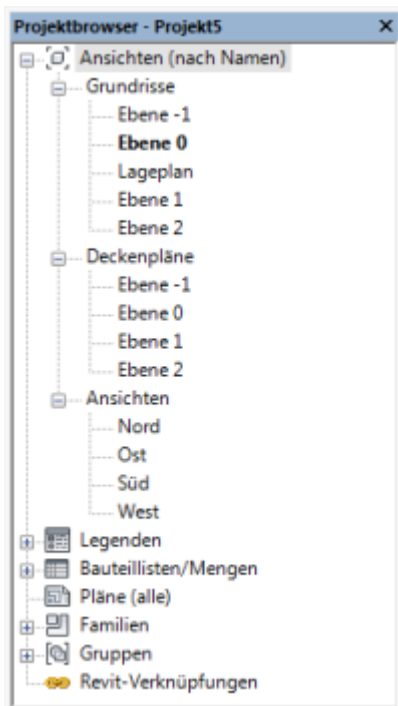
Projektbrowser - Projekt5
×
Ansichten (nach Namen)
Grundrisse
Ebene -1
Ebene 0
Lageplan
Ebene 1
Ebene 2
Deckenpläne
Ebene -1
Ebene 0
Ebene 1
Ebene 2
Ansichten
Nord
Ost
Süd
West
Legenden
Bauteillisten/Mengen
Pläne (alle)
Familien
Gruppen
Revit-Verknüpfungen